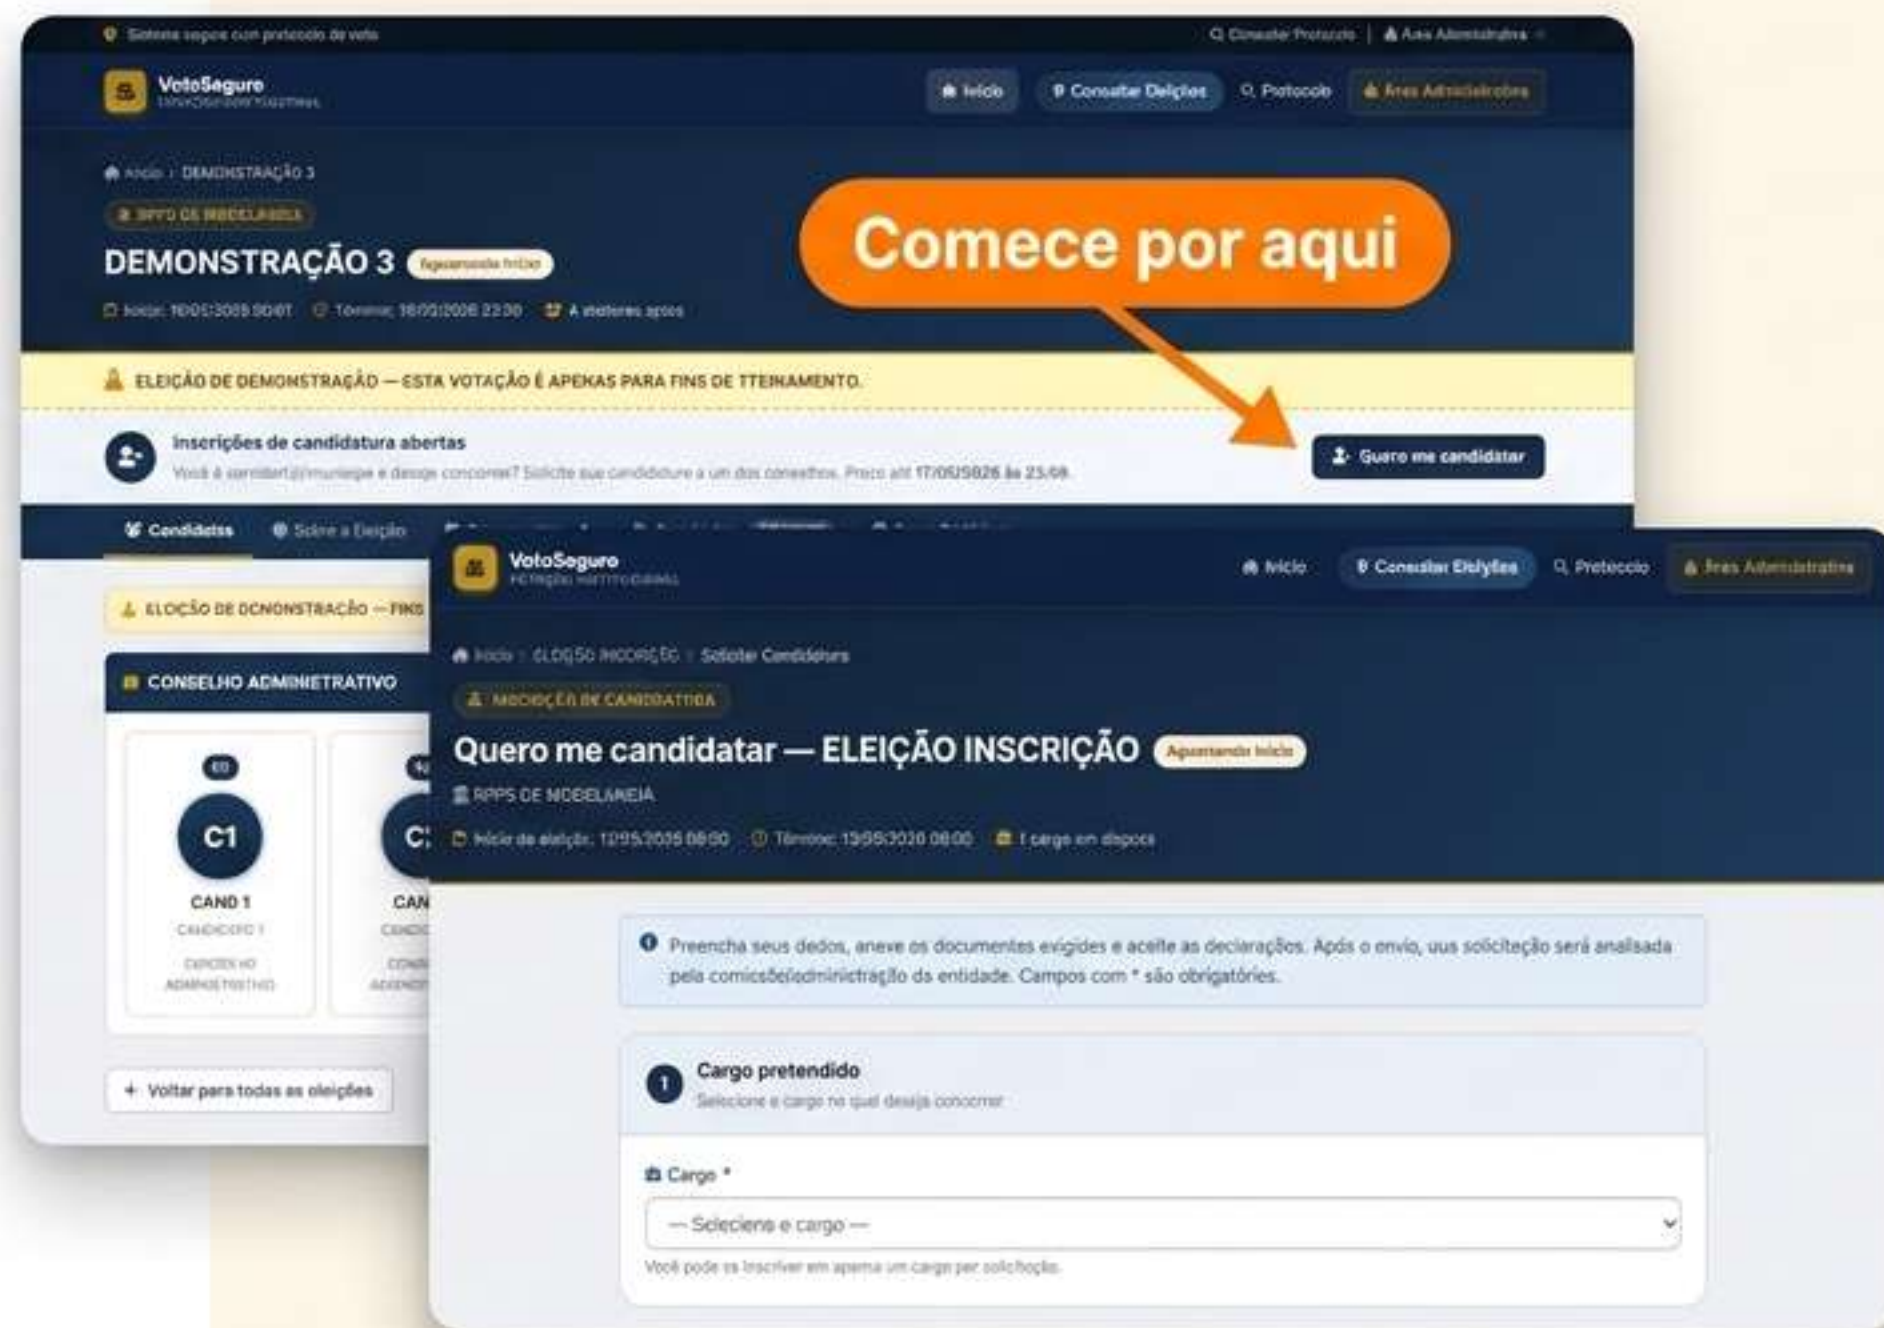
Sistema seguro com protocolo de voto
Consultar Protocolo | Área Administrativa

VotoSeguro
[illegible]

Início
Consultar Eleições
Protocolo
Área Administrativa

Início › DEMONSTRAÇÃO 3
RPPS DE MODELANDIA
DEMONSTRAÇÃO 3 Aguardando início
Início: 10/05/2026 00:01 Término: 18/05/2026 23:30 4 eleitores aptos

Comece por aqui

ELEIÇÃO DE DEMONSTRAÇÃO — ESTA VOTAÇÃO É APENAS PARA FINS DE TREINAMENTO.

Inscrições de candidatura abertas
Você é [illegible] e deseja concorrer? Solicite sua candidatura a um dos conselhos. Prazo até 17/05/2026 às 23:59.
Quero me candidatar

Candidatos Sobre a Eleição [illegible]

ELEIÇÃO DE DEMONSTRAÇÃO — FINS
CONSELHO ADMINISTRATIVO
C1
CAND 1
CANDIDATO 1
CONSELHO ADMINISTRATIVO
CAN
Voltar para todas as eleições

VotoSeguro
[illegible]
Início
Consultar Eleições
Protocolo
Área Administrativa

Início › ELEIÇÃO INSCRIÇÃO › Solicitar Candidatura
INSCRIÇÃO DE CANDIDATURA
Quero me candidatar — ELEIÇÃO INSCRIÇÃO Aguardando início
RPPS DE MODELANDIA
Início da eleição: 12/05/2026 08:00 Término: 13/05/2026 08:00 1 cargo em disputa

Preencha seus dados, anexe os documentos exigidos e aceite as declarações. Após o envio, sua solicitação será analisada pela comissão/administração da entidade. Campos com * são obrigatórios.

1 Cargo pretendido
Selecione o cargo no qual deseja concorrer

Cargo *
— Selecione o cargo —
Você pode se inscrever em apenas um cargo por solicitação.